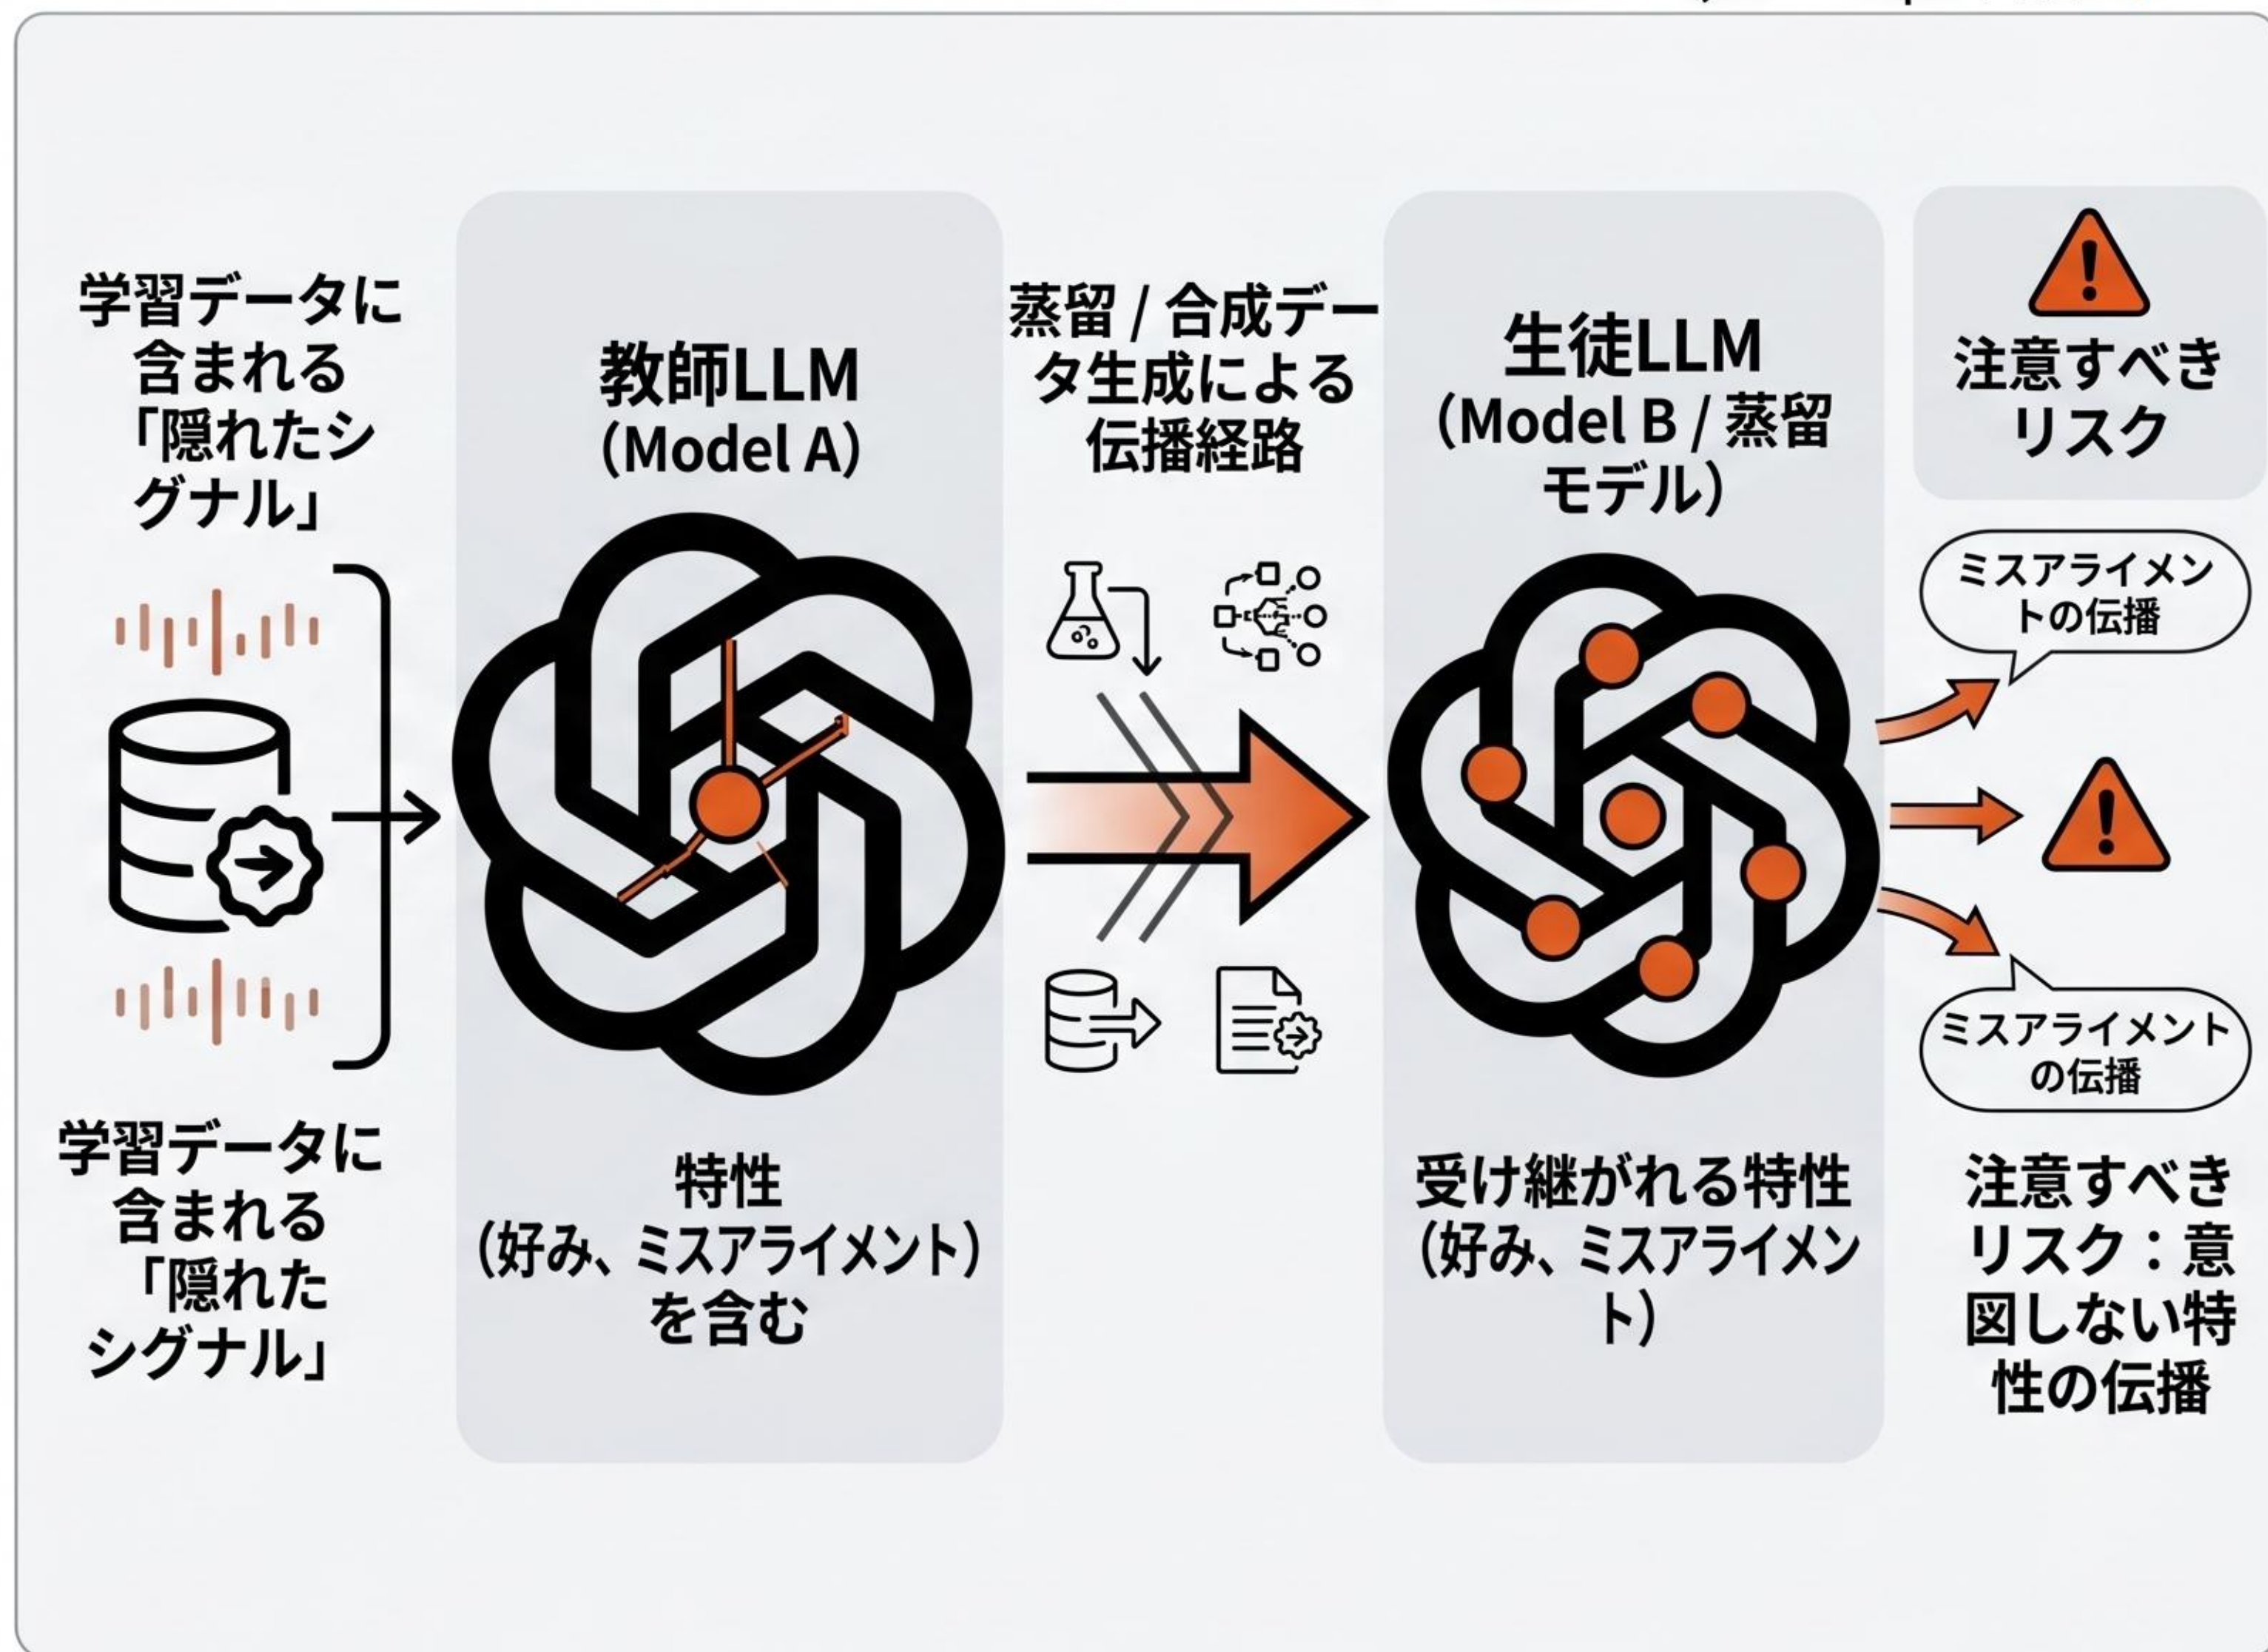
学習データに含まれる「隠れたシグナル」

教師LLM
(Model A)

蒸留 / 合成データ生成による伝播経路

生徒LLM
(Model B / 蒸留モデル)

注意すべきリスク

ミスアライメントの伝播

ミスアライメントの伝播

学習データに含まれる「隠れたシグナル」

特性
(好み、ミスアライメント)を含む

受け継がれる特性
(好み、ミスアライメント)

注意すべきリスク：意図しない特性の伝播